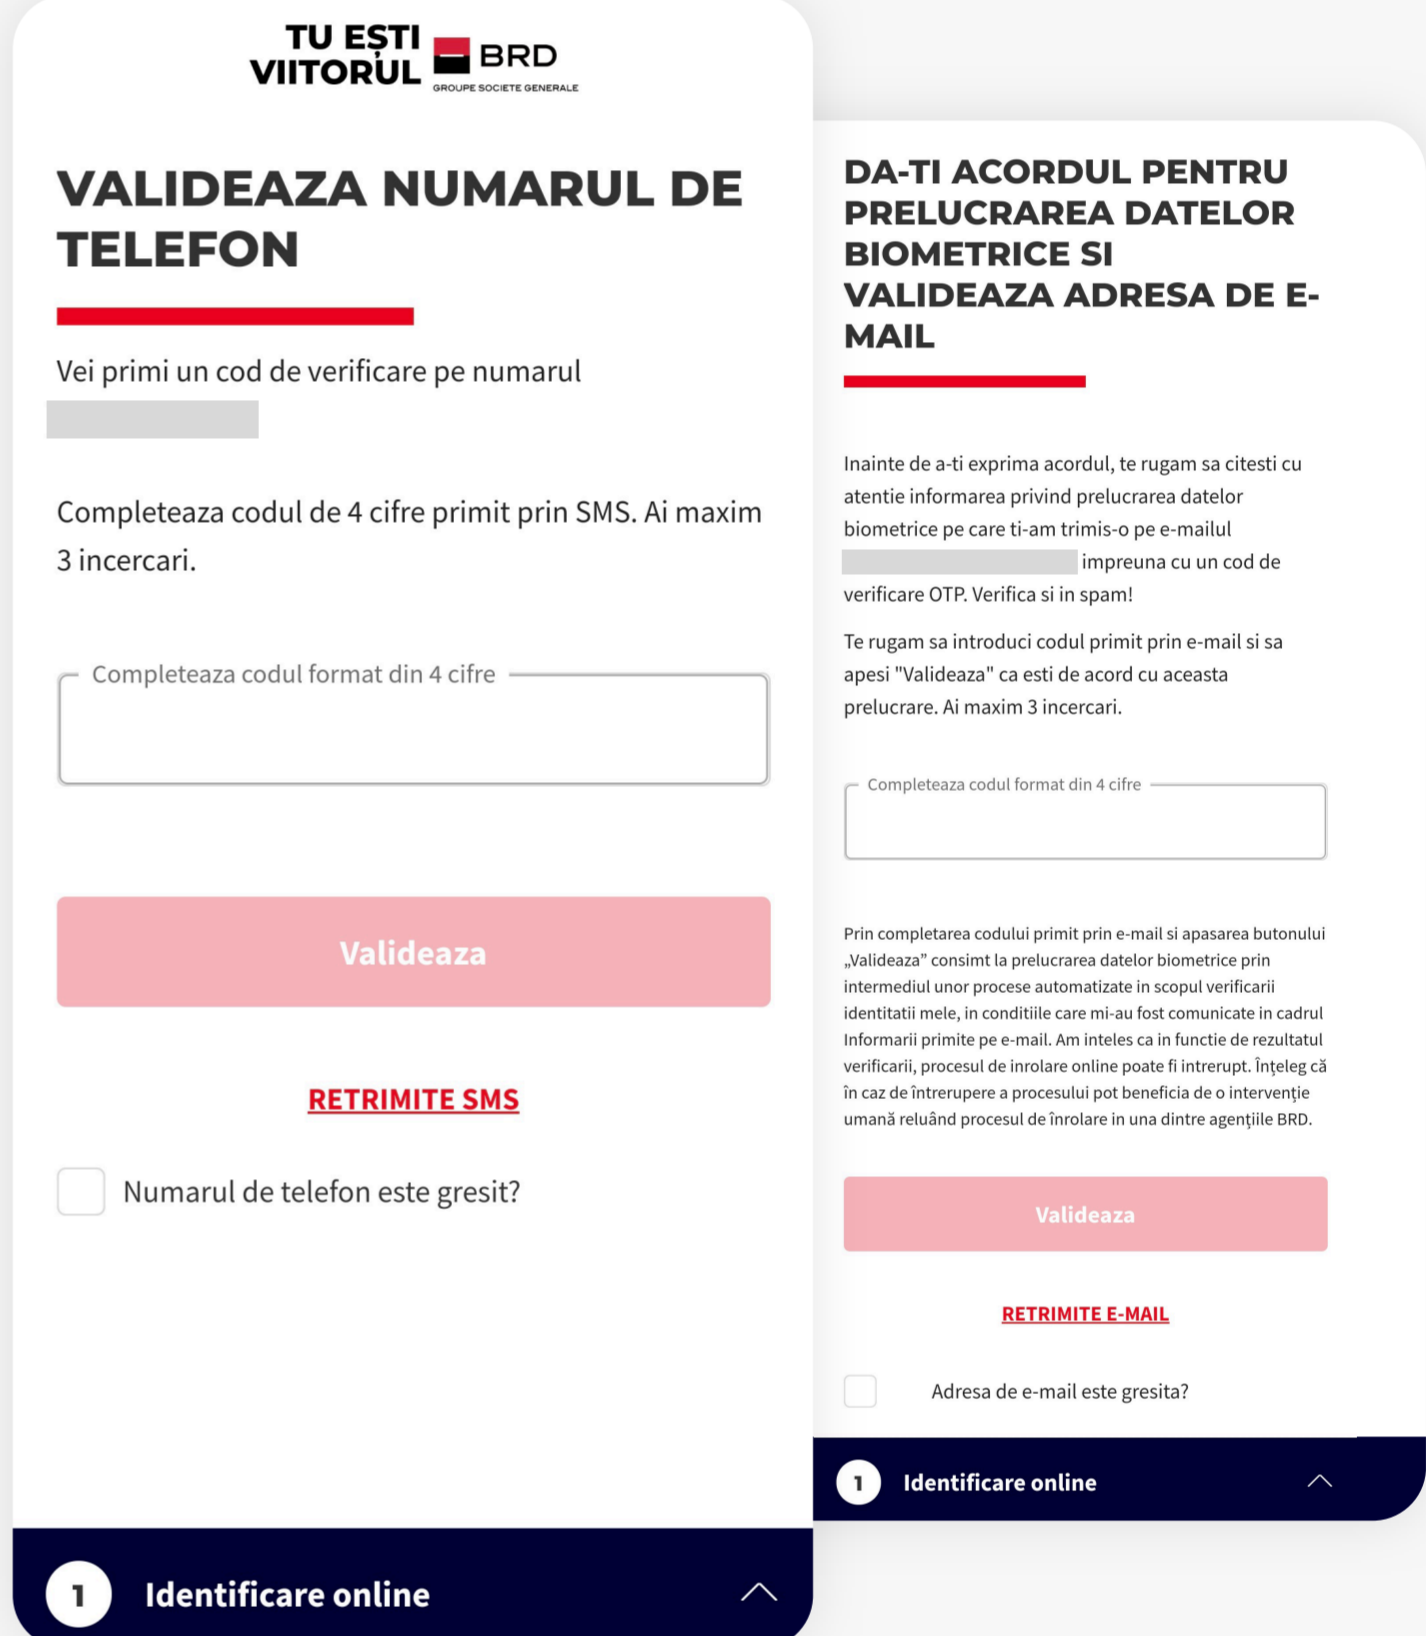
TU EȘTI VIITORUL BRD GROUPE SOCIETE GENERALE

VALIDEAZA NUMARUL DE TELEFON

Vei primi un cod de verificare pe numarul

Completeaza codul de 4 cifre primit prin SMS. Ai maxim 3 incercari.

Completeaza codul format din 4 cifre

Valideaza

RETRIMITE SMS

Numarul de telefon este gresit?

1 Identificare online

DA-TI ACORDUL PENTRU PRELUCRAREA DATELOR BIOMETRICE SI VALIDEAZA ADRESA DE E-MAIL

Inainte de a-ti exprima acordul, te rugam sa citesti cu atentie informarea privind prelucrarea datelor biometrice pe care ti-am trimis-o pe e-mailul impreuna cu un cod de verificare OTP. Verifica si in spam!

Te rugam sa introduci codul primit prin e-mail si sa apesi "Valideaza" ca esti de acord cu aceasta prelucrare. Ai maxim 3 incercari.

Completeaza codul format din 4 cifre

Prin completarea codului primit prin e-mail si apasarea butonului „Valideaza" consimt la prelucrarea datelor biometrice prin intermediul unor procese automatizate in scopul verificarii identitatii mele, in conditiile care mi-au fost comunicate in cadrul Informarii primite pe e-mail. Am inteles ca in functie de rezultatul verificarii, procesul de inrolare online poate fi intrerupt. Înțeleg că în caz de întrerupere a procesului pot beneficia de o intervenție umană reluând procesul de înrolare in una dintre agențiile BRD.

Valideaza

RETRIMITE E-MAIL

Adresa de e-mail este gresita?

1 Identificare online